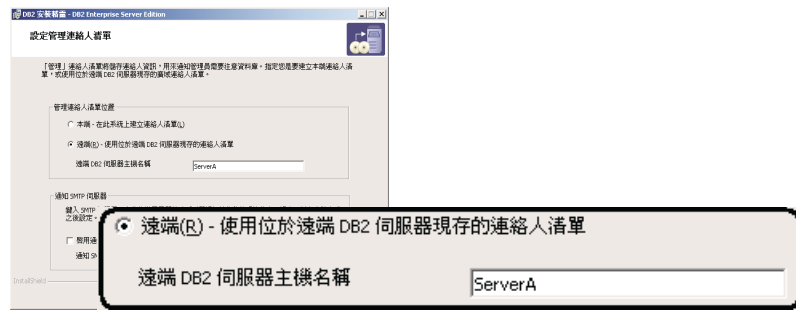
DB2 安裝精靈 - DB2 Enterprise Server Edition

設定管理連絡人清單

「管理」連絡人清單將儲存連絡人資訊，用來通知管理員需要注意資料庫。指定您是要建立本端連絡人清單，或使用位於遠端 DB2 伺服器現存的廣域連絡人清單。

管理連絡人清單位置

本端 - 在此系統上建立連絡人清單(L)

遠端(R) - 使用位於遠端 DB2 伺服器現存的連絡人清單

遠端 DB2 伺服器主機名稱 ServerA

通知 SMTP 伺服器

鍵入 SMTP
之後設定

啟用通

通知 SM

InstallShield

遠端(R) - 使用位於遠端 DB2 伺服器現存的連絡人清單

遠端 DB2 伺服器主機名稱 ServerA